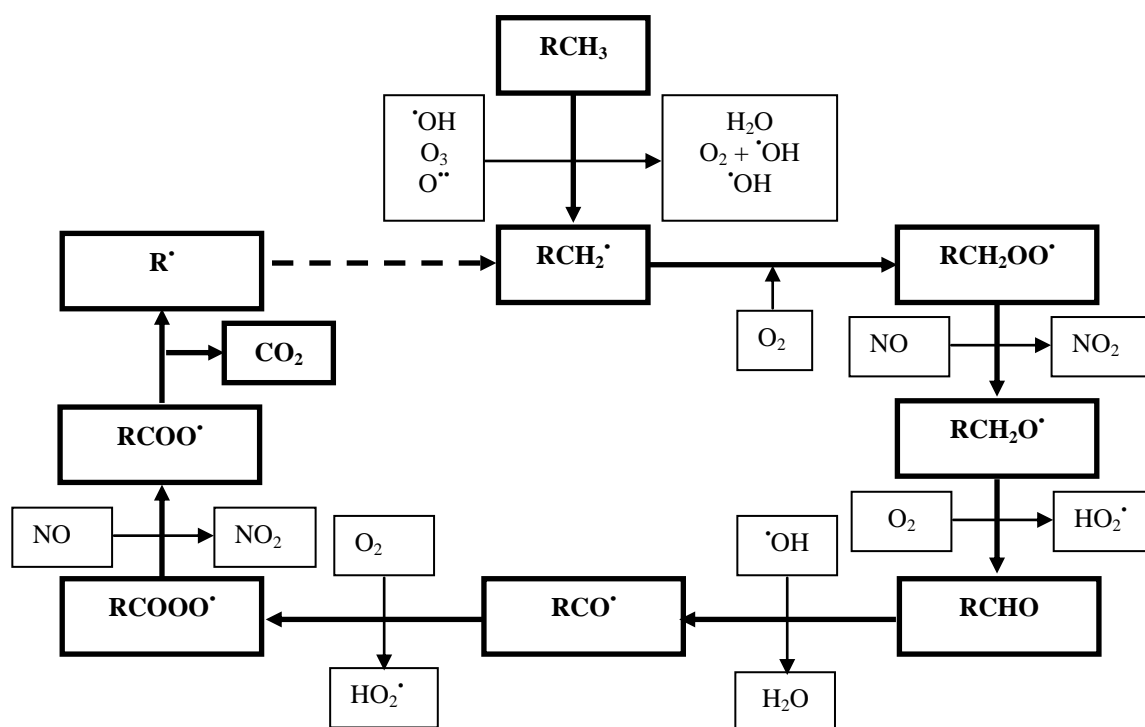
$RCH_3$

$^{\cdot}OH$
$O_3$
$O^{\cdot\cdot}$

$H_2O$
$O_2 + {^{\cdot}OH}$
$^{\cdot}OH$

$R^{\cdot}$

$RCH_2^{\cdot}$

$RCH_2OO^{\cdot}$

$O_2$

$CO_2$

NO

$NO_2$

$RCOO^{\cdot}$

$RCH_2O^{\cdot}$

$O_2$

$HO_2^{\cdot}$

NO

$NO_2$

$O_2$

$^{\cdot}OH$

$RCOOO^{\cdot}$

$RCO^{\cdot}$

RCHO

$HO_2^{\cdot}$

$H_2O$